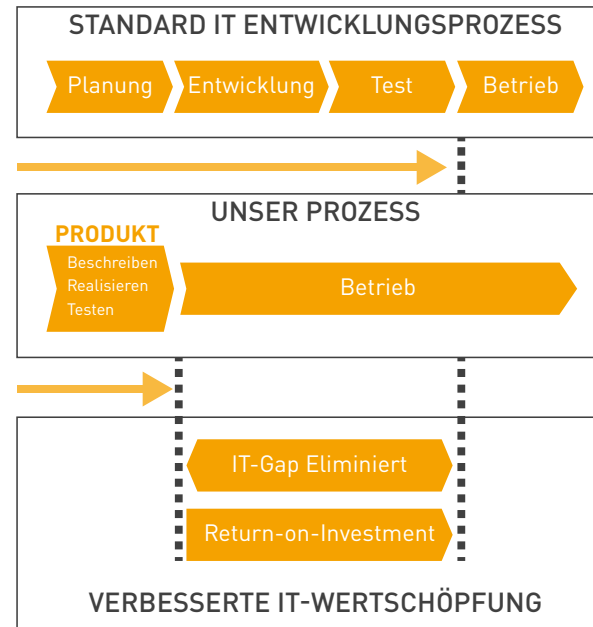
STANDARD IT ENTWICKLUNGSPROZESS

Planung

Entwicklung

Test

Betrieb

UNSER PROZESS

PRODUKT

Beschreiben
Realisieren
Testen

Betrieb

IT-Gap Eliminiert

Return-on-Investment

VERBESSERTE IT-WERTSCHÖPFUNG